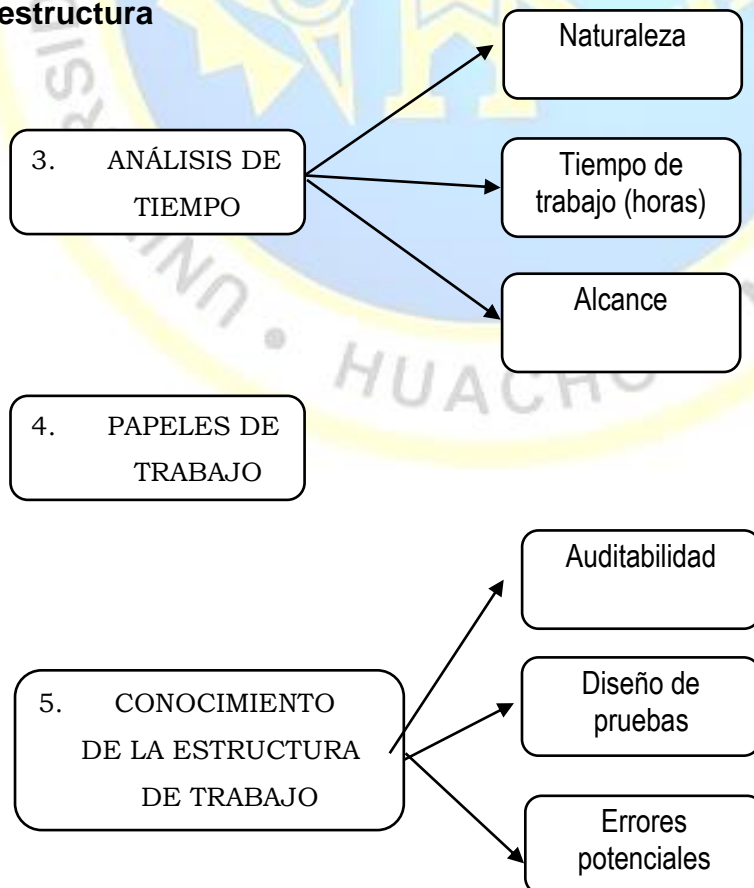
estructura

Naturaleza

3. ANÁLISIS DE TIEMPO

Tiempo de trabajo (horas)

Alcance

HUACHO

4. PAPELES DE TRABAJO

Auditabilidad

5. CONOCIMIENTO DE LA ESTRUCTURA DE TRABAJO

Diseño de pruebas

Errores potenciales